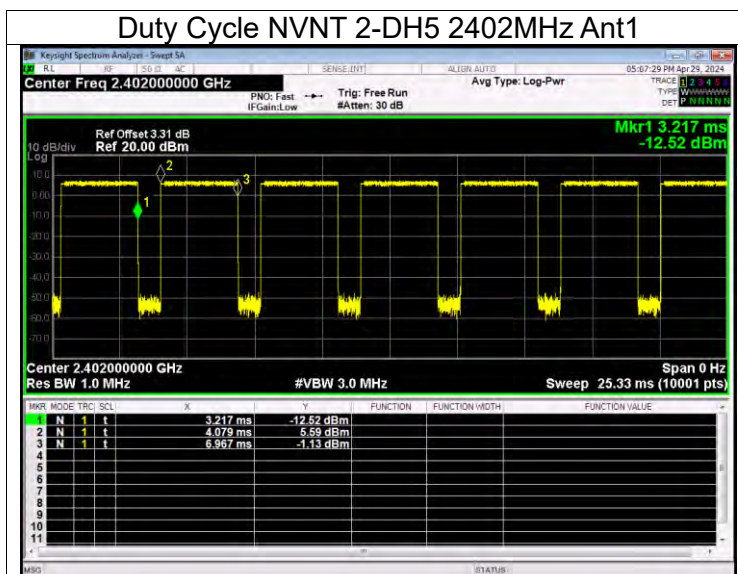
Duty Cycle NVNT 2-DH5 2402MHz Ant1

Keysight Spectrum Analyzer - Swept SA

RL RF 50 Ω AC SENSE:INT ALIGN AUTO 05:07:29 PM Apr 29, 2024

Center Freq 2.402000000 GHz

PNO: Fast IFGain:Low Trig: Free Run #Atten: 30 dB

Avg Type: Log-Pwr

TRACE 1 2 3 4 5 6 TYPE W W W W W W DET P N N N N N

10 dB/div Log Ref Offset 3.31 dB Ref 20.00 dBm

Mkr1 3.217 ms -12.52 dBm

10.0 0.00 -10.0 -20.0 -30.0 -40.0 -50.0 -60.0 -70.0

1 2 3

Center 2.402000000 GHz Res BW 1.0 MHz #VBW 3.0 MHz Span 0 Hz Sweep 25.33 ms (10001 pts)

| MKR | MODE | TRC | SCL | X | Y | FUNCTION | FUNCTION WIDTH | FUNCTION VALUE |
|---|---|---|---|---|---|---|---|---|
| 1 | N | 1 | t | 3.217 ms | -12.52 dBm | | | |
| 2 | N | 1 | t | 4.079 ms | 5.59 dBm | | | |
| 3 | N | 1 | t | 6.967 ms | -1.13 dBm | | | |
| 4 | | | | | | | | |
| 5 | | | | | | | | |
| 6 | | | | | | | | |
| 7 | | | | | | | | |
| 8 | | | | | | | | |
| 9 | | | | | | | | |
| 10 | | | | | | | | |
| 11 | | | | | | | | |

MSG STATUS